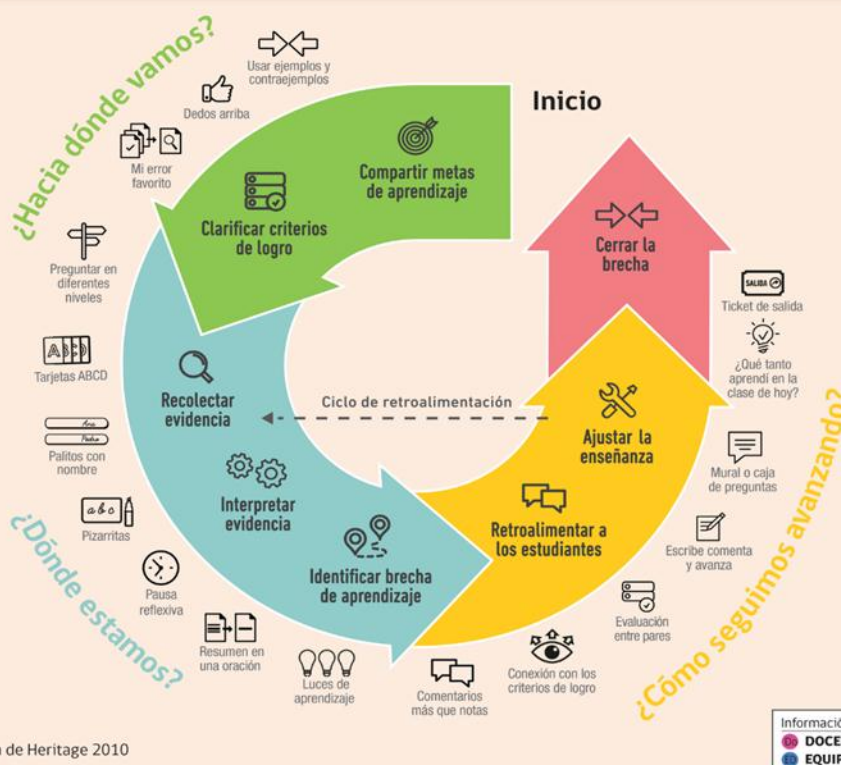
¿Hacia dónde vamos?

Usar ejemplos y contraejemplos

Dedos arriba

Mi error favorito

Inicio

Compartir metas de aprendizaje

Clarificar criterios de logro

Cerrar la brecha

Preguntar en diferentes niveles

SALIDA

Ticket de salida

¿Qué tanto aprendí en la clase de hoy?

Tarjetas ABCD

Recolectar evidencia

Ciclo de retroalimentación

Ajustar la enseñanza

Palitos con nombre

Mural o caja de preguntas

Interpretar evidencia

Retroalimentar a los estudiantes

Pizarritas

Escribe comenta y avanza

Identificar brecha de aprendizaje

Pausa reflexiva

Evaluación entre pares

Resumen en una oración

Luces de aprendizaje

Comentarios más que notas

Conexión con los criterios de logro

¿Dónde estamos?

¿Cómo seguimos avanzando?

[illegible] de Heritage 2010

Informació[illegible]
DOCE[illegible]
EQUIP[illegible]